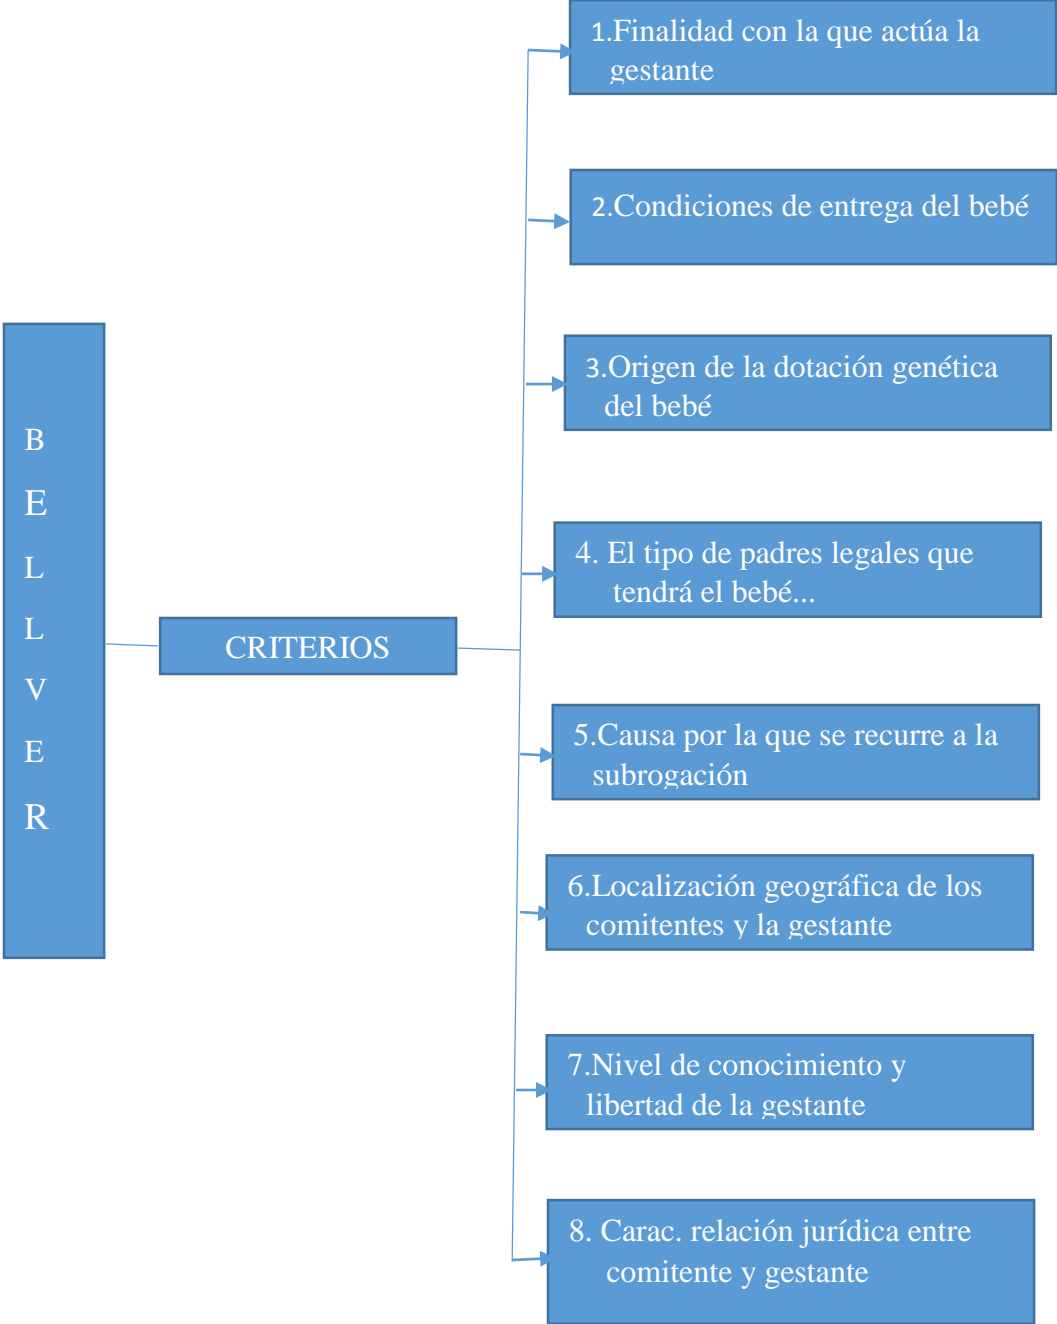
B
E
L
L
V
E
R

CRITERIOS

1.Finalidad con la que actúa la gestante

2.Condiciones de entrega del bebé

3.Origen de la dotación genética del bebé

4. El tipo de padres legales que tendrá el bebé...

5.Causa por la que se recurre a la subrogación

6.Localización geográfica de los comitentes y la gestante

7.Nivel de conocimiento y libertad de la gestante

8. Carac. relación jurídica entre comitente y gestante